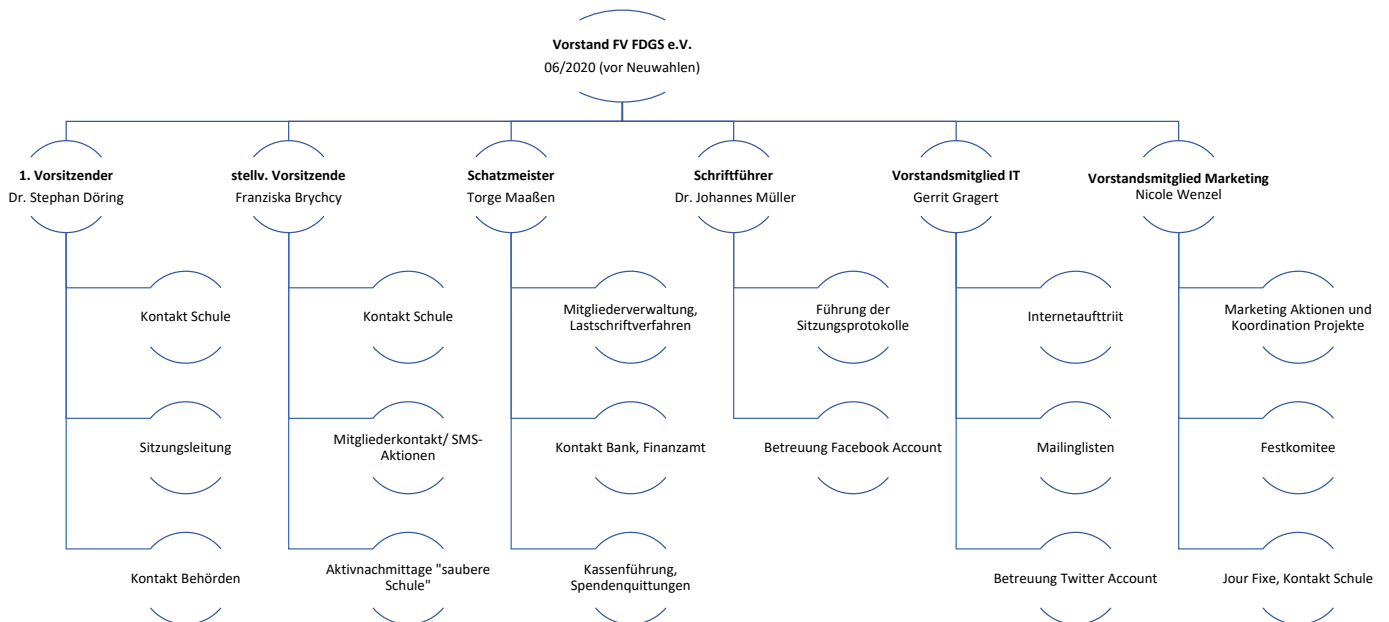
**Vorstand FV FDGS e.V.**
06/2020 (vor Neuwahlen)

**1. Vorsitzender**
Dr. Stephan Döring

Kontakt Schule

Sitzungsleitung

Kontakt Behörden

**stellv. Vorsitzende**
Franziska Brychcy

Kontakt Schule

Mitgliederkontakt/ SMS-Aktionen

Aktivnachmittage "saubere Schule"

**Schatzmeister**
Torge Maaßen

Mitgliederverwaltung, Lastschriftverfahren

Kontakt Bank, Finanzamt

Kassenführung, Spendenquittungen

**Schriftführer**
Dr. Johannes Müller

Führung der Sitzungsprotokolle

Betreuung Facebook Account

**Vorstandsmitglied IT**
Gerrit Gragert

Internetaufttriit

Mailinglisten

Betreuung Twitter Account

**Vorstandsmitglied Marketing**
Nicole Wenzel

Marketing Aktionen und Koordination Projekte

Festkomitee

Jour Fixe, Kontakt Schule